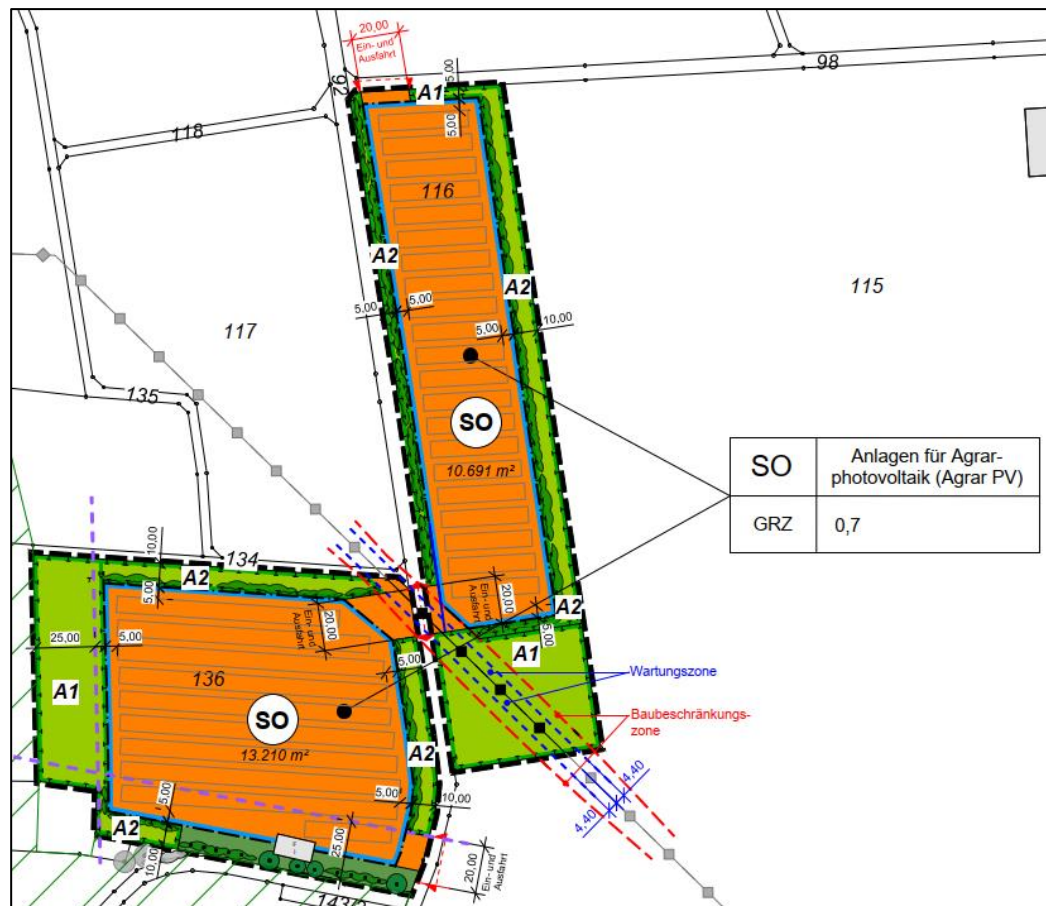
20,00
Ein- und Ausfahrt
92
A1
5,00
98
118
5,00
116
A2
A2
115
5,00
5,00
5,00
10,00
117
135
SO
10.691 m²

| SO | Anlagen für Agrar-photovoltaik (Agrar PV) |
|---|---|
| GRZ | 0,7 |

10,00
134
A2
5,00
Ein- und Ausfahrt
20,00
A2
20,00
Ein- und Ausfahrt
25,00
5,00
5,00
5,00
A1
A1
136
Wartungszone
SO
Baubeschränkungs-zone
13.210 m²
A2
5,00
5,00
10,00
4,40
4,40
A2
10,00
25,00
20,00
Ein- und Ausfahrt
143